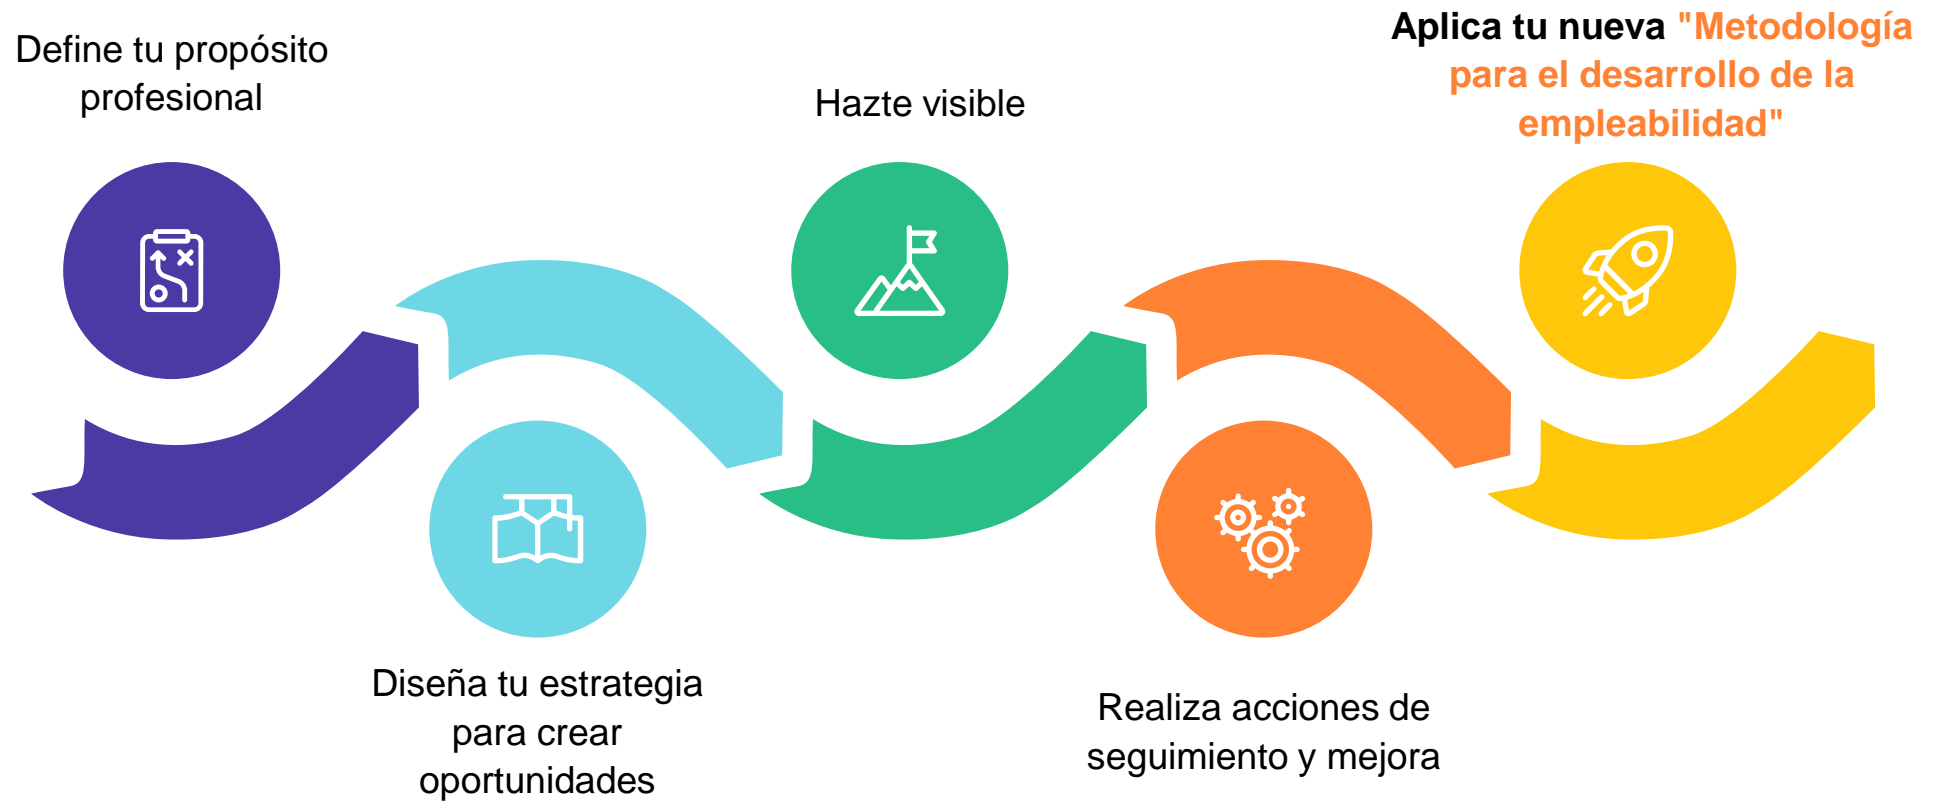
Define tu propósito profesional

Diseña tu estrategia para crear oportunidades

Hazte visible

Realiza acciones de seguimiento y mejora

Aplica tu nueva "Metodología para el desarrollo de la empleabilidad"